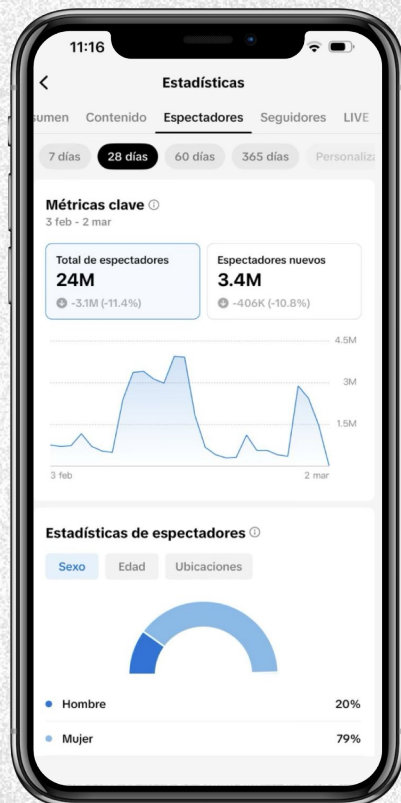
11:16

<

Estadísticas

sumen Contenido Espectadores Seguidores LIVE

7 días 28 días 60 días 365 días Personaliza

Métricas clave ⓘ
3 feb - 2 mar

Total de espectadores
24M
-3.1M (-11.4%)

Espectadores nuevos
3.4M
-406K (-10.8%)

4.5M
3M
1.5M

3 feb
2 mar

Estadísticas de espectadores ⓘ

Sexo Edad Ubicaciones

Hombre 20%

Mujer 79%